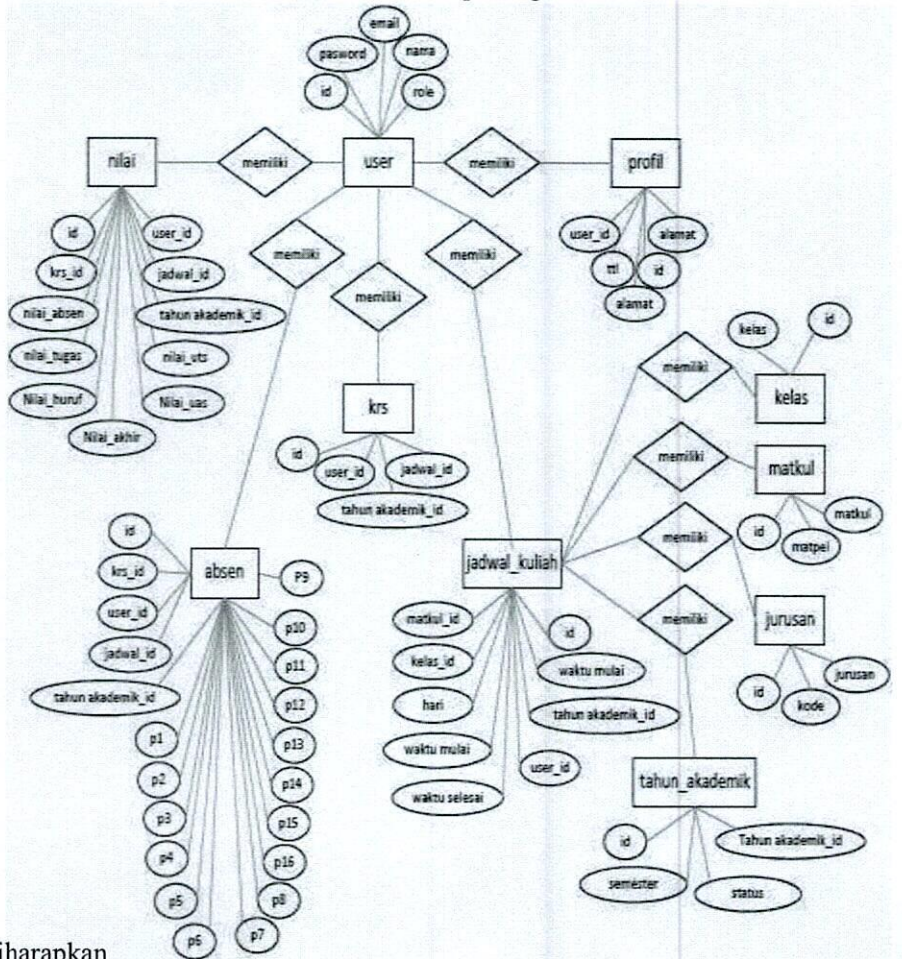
email
pasword
nama
id
role
nilai
memiliki
user
memiliki
profil
id
user_id
krs_id
jadwal_id
nilai_absen
tahun akademik_id
nilai_tugas
nilai_uts
Nilai_huruf
Nilai_uas
Nilai_akhir
memiliki
memiliki
memiliki
user_id
alamat
ttl
id
alamat
kelas
id
memiliki
kelas
krs
id
user_id
jadwal_id
tahun akademik_id
memiliki
matkul
id
matpel
matkul
memiliki
id
krs_id
user_id
jadwal_id
tahun akademik_id
absen
P9
p10
p11
p12
p13
p14
p15
p16
p8
p7
p6
p5
p4
p3
p2
p1
jadwal_kuliah
matkul_id
kelas_id
hari
waktu mulai
waktu selesai
id
waktu mulai
tahun akademik_id
user_id
memiliki
jurusan
id
kode
jurusan
tahun_akademik
id
Tahun akademik_id
semester
status
diharapkan